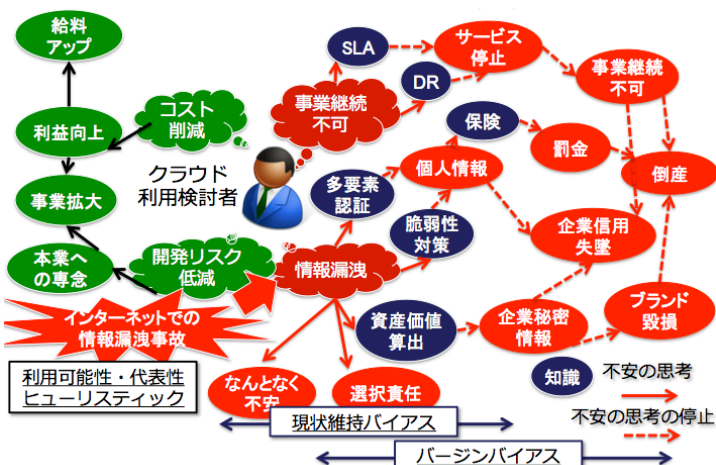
給料アップ

利益向上

コスト削減

事業拡大

本業への専念

開発リスク低減

クラウド利用検討者

事業継続不可

SLA

DR

サービス停止

事業継続不可

保険

罰金

倒産

多要素認証

個人情報

脆弱性対策

企業信用失墜

情報漏洩

インターネットでの情報漏洩事故

資産価値算出

企業秘密情報

ブランド毀損

利用可能性・代表性ヒューリスティック

なんとなく不安

選択責任

知識

不安の思考

不安の思考の停止

現状維持バイアス

バージンバイアス